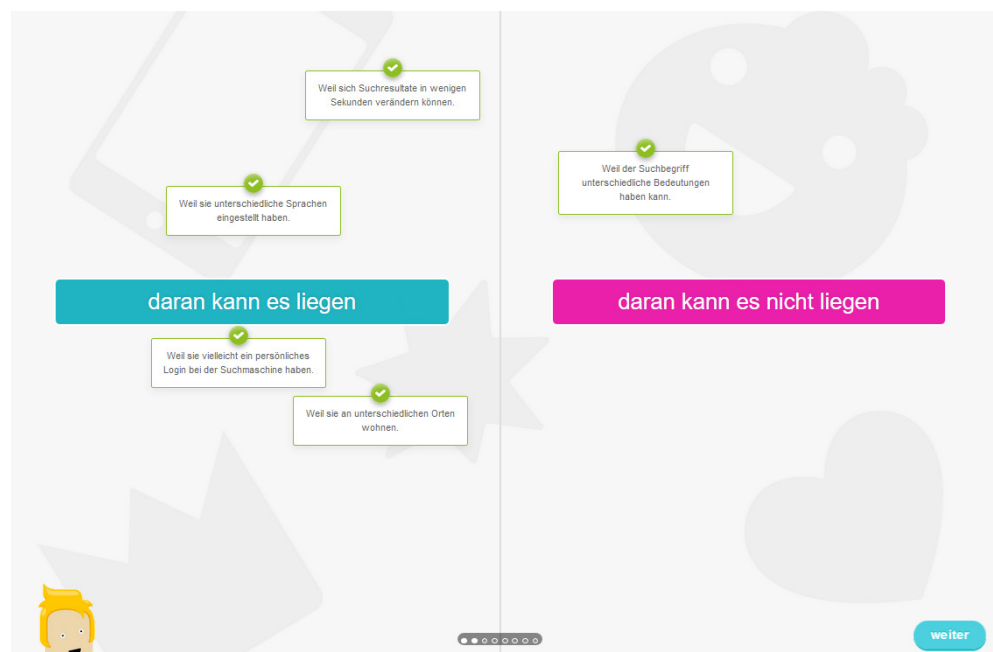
Weil sich Suchresultate in wenigen Sekunden verändern können.

Weil sie unterschiedliche Sprachen eingestellt haben.

daran kann es liegen

Weil sie vielleicht ein persönliches Login bei der Suchmaschine haben.

Weil sie an unterschiedlichen Orten wohnen.

Weil der Suchbegriff unterschiedliche Bedeutungen haben kann.

daran kann es nicht liegen

weiter